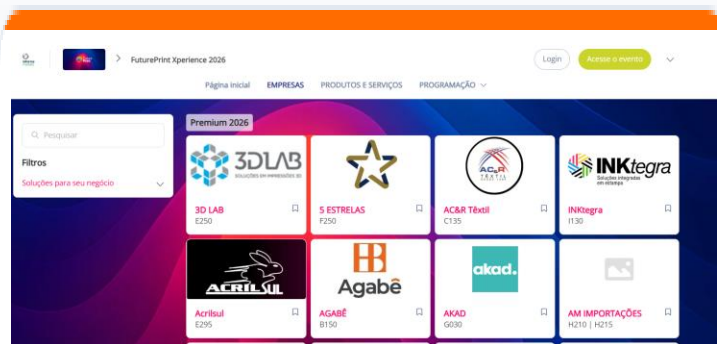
FuturePrint Xperience 2026

Login Acesse o evento

Página inicial EMPRESAS PRODUTOS E SERVIÇOS PROGRAMAÇÃO

Pesquisar

Filtros

Soluções para seu negócio

Premium 2026

3DLAB SOLUÇÕES EM IMPRESSÃO 3D

3D LAB
E250

5 ESTRELAS
F250

AC&R TEXTIL

AC&R Têxtil
C135

INKtegra Soluções integradas em estampa

INKtegra
I130

ACRILSUL

Acrilsul
E295

Agabê

AGABÊ
B150

akad.

AKAD
G030

AM IMPORTAÇÕES
H210 | H215